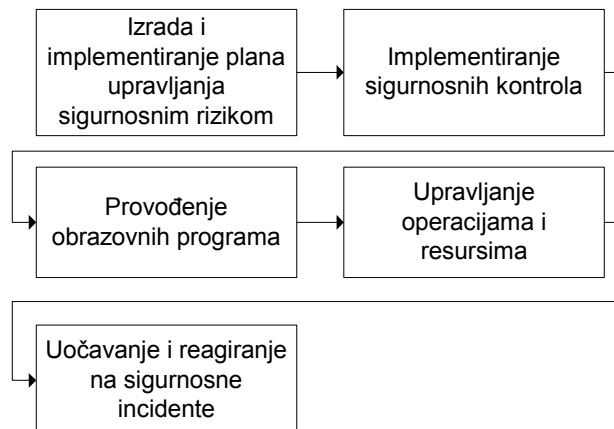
Izrada i implementiranje plana upravljanja sigurnosnim rizikom

Implementiranje sigurnosnih kontrola

Provođenje obrazovnih programa

Upravljanje operacijama i resursima

Uočavanje i reagiranje na sigurnosne incidente